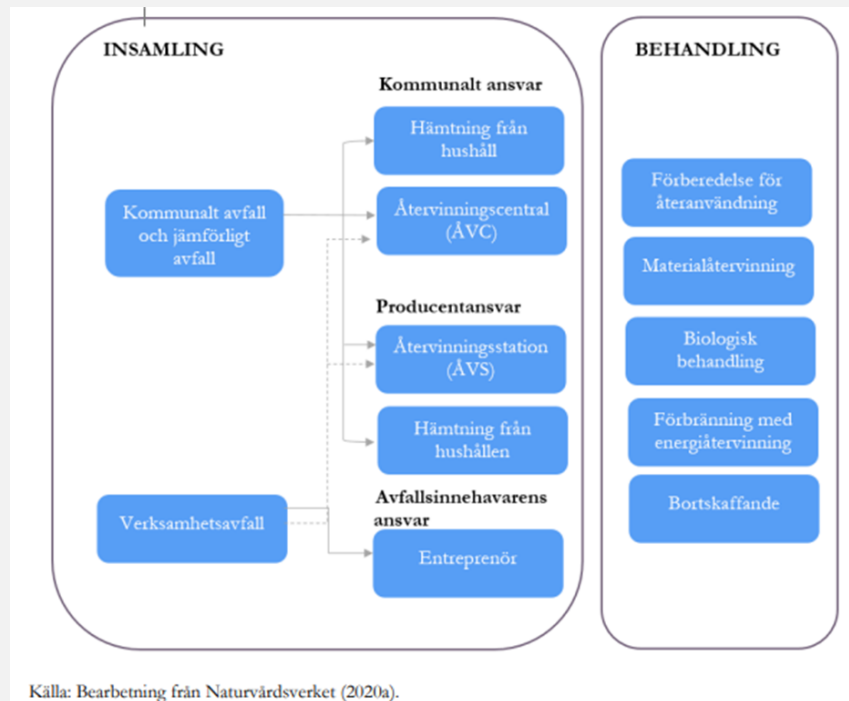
INSAMLING

Kommunalt ansvar

Hämtning från hushåll

Kommunalt avfall och jämförligt avfall

Återvinningscentral (ÅVC)

Producentansvar

Återvinningsstation (ÅVS)

Hämtning från hushållen

Verksamhetsavfall

Avfallsinnehavarens ansvar

Entreprenör

BEHANDLING

Förberedelse för återanvändning

Materialåtervinning

Biologisk behandling

Förbränning med energiåtervinning

Bortskaffande

Källa: Bearbetning från Naturvårdsverket (2020a).